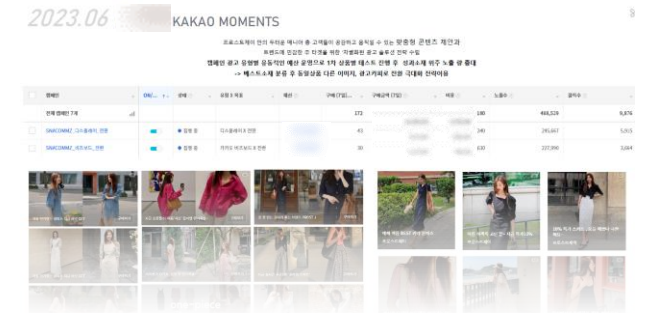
2023.06 KAKAO MOMENTS

프로모트해야 만의 뚜렷한 메시지 를 고객들이 공감하고 움직일 수 있는 맞춤형 콘텐츠 제안과

트렌드에 민감한 주 타겟을 위한 '차별화된 광고 솔루션' 전략 수립

캠페인 광고 유형별 공동적인 예산 운영으로 1차 상품별 테스트 진행 후 성과소재 위주 노출 량 증대

-> 베스트소재 분류 후 동일상품 다른 이미지, 광고카피로 전환 극대화 전략이용

| | 캠페인 | ON/OFF | 상태 | 유형 | 예산 | 구매 (7일) | 구매금액 (7일) | 비용 | 노출수 | 클릭수 |
|---|---|---|---|---|---|---|---|---|---|---|
| | 전체 캠페인 7개 | | | | | 272 | | 180 | 466,528 | 9,876 |
| | SNACONMZ_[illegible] | | 집행 중 | 디스플레이 전환 | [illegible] | 43 | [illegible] | 240 | 295,667 | 5,915 |
| | SNACONMZ_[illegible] | | 집행 중 | 카카오 비즈보드 전환 | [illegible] | 30 | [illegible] | 630 | 337,996 | 3,664 |